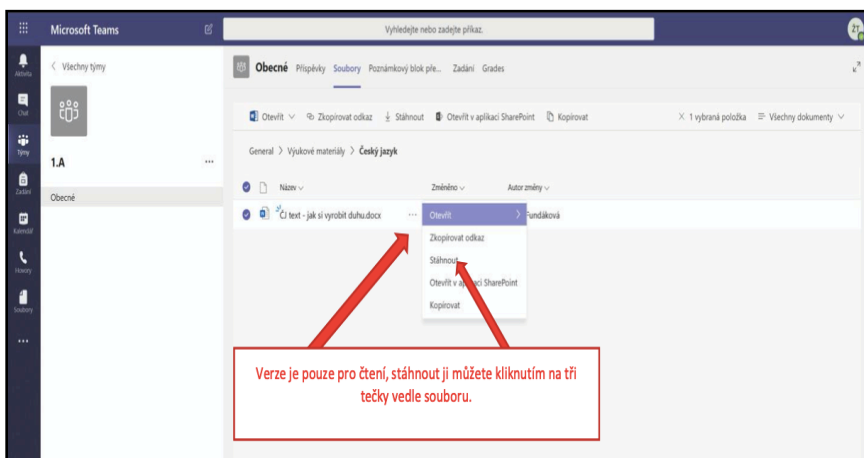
Microsoft Teams

Vyhledejte nebo zadejte příkaz.

Aktivita

Chat

Týmy

Zadání

Kalendář

Hovory

Soubory

...

< Všechny týmy

1.A

...

Obecné

Obecné Příspěvky Soubory Poznámkový blok pře... Zadání Grades

Otevřít ∨ Zkopírovat odkaz Stáhnout Otevřít v aplikaci SharePoint Kopírovat

× 1 vybraná položka Všechny dokumenty ∨

General > Výukové materiály > Český jazyk

Název ∨

Změněno ∨

Autor změny ∨

ČJ text - jak si vyrobit duhu.docx

...

Fundáková

Otevřít

Zkopírovat odkaz

Stáhnout

Otevřít v aplikaci SharePoint

Kopírovat

Verze je pouze pro čtení, stáhnout ji můžete kliknutím na tři tečky vedle souboru.